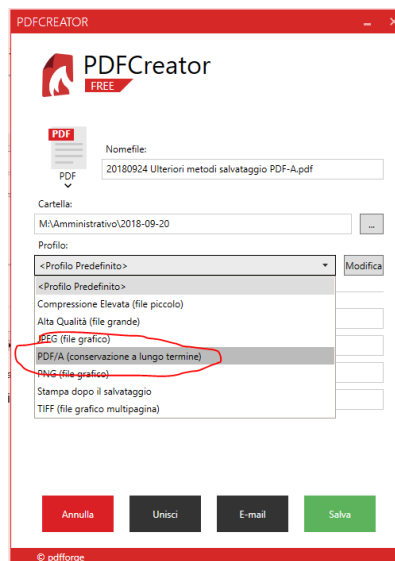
PDFCREATOR

PDFCreator
FREE

PDF
PDF

Nomefile:
20180924 Ulteriori metodi salvataggio PDF-A.pdf

Cartella:
M:\Amministrativo\2018-09-20
...

Profilo:
<Profilo Predefinito>
Modifica

<Profilo Predefinito>
Compressione Elevata (file piccolo)
Alta Qualità (file grande)
JPEG (file grafico)
PDF/A (conservazione a lungo termine)
PNG (file grafico)
Stampa dopo il salvataggio
TIFF (file grafico multipagina)

Annulla
Unisci
E-mail
Salva

© pdfforge